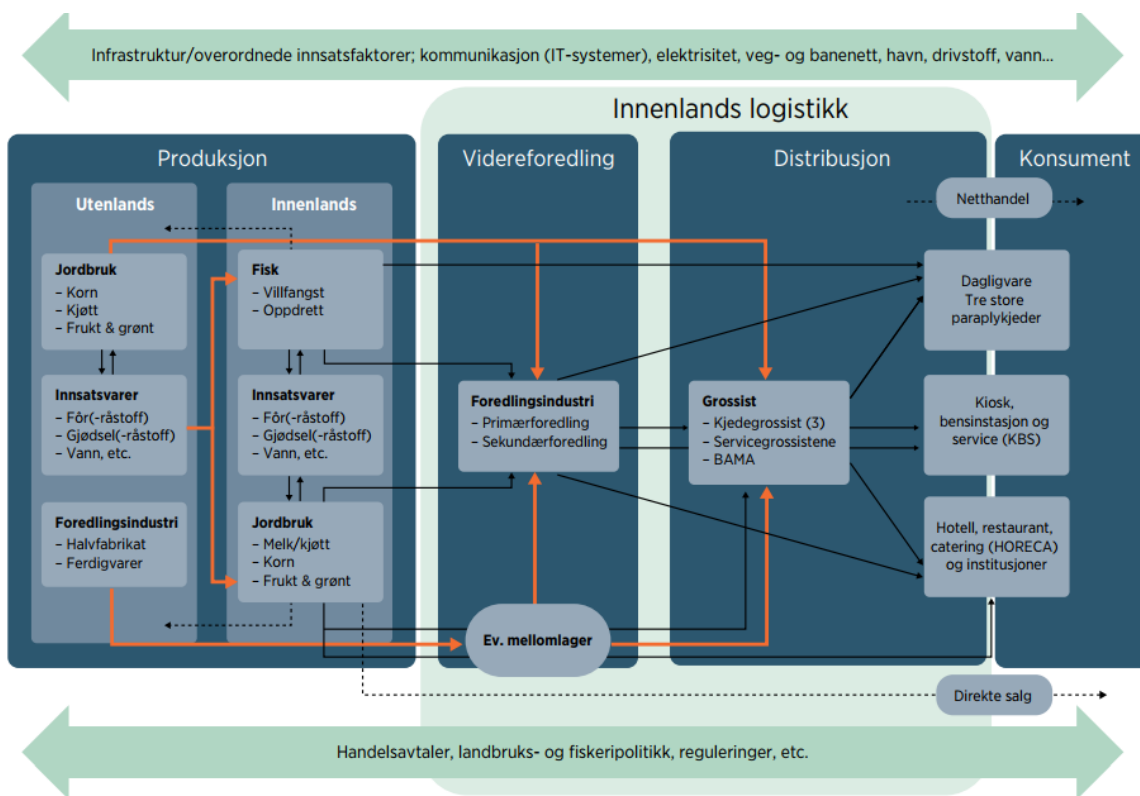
Infrastruktur/overordnede innsatsfaktorer; kommunikasjon (IT-systemer), elektrisitet, veg- og banenett, havn, drivstoff, vann...

Innenlands logistikk

Produksjon

Utenlands

Jordbruk
– Korn
– Kjøtt
– Frukt & grønt

Innsatsvarer
– Fôr(-råstoff)
– Gjødsel(-råstoff)
– Vann, etc.

Foredlingsindustri
– Halvfabrikat
– Ferdigvarer

Innenlands

Fisk
– Villfangst
– Oppdrett

Innsatsvarer
– Fôr(-råstoff)
– Gjødsel(-råstoff)
– Vann, etc.

Jordbruk
– Melk/kjøtt
– Korn
– Frukt & grønt

Videreforedling

Foredlingsindustri
– Primærforedling
– Sekundærforedling

Ev. mellomlager

Distribusjon

Grossist
– Kjedegrossist (3)
– Servicegrossistene
– BAMA

Konsument

Netthandel

Dagligvare
Tre store paraplykjeder

Kiosk, bensinstasjon og service (KBS)

Hotell, restaurant, catering (HORECA) og institusjoner

Direkte salg

Handelsavtaler, landbruks- og fiskeripolitikk, reguleringer, etc.